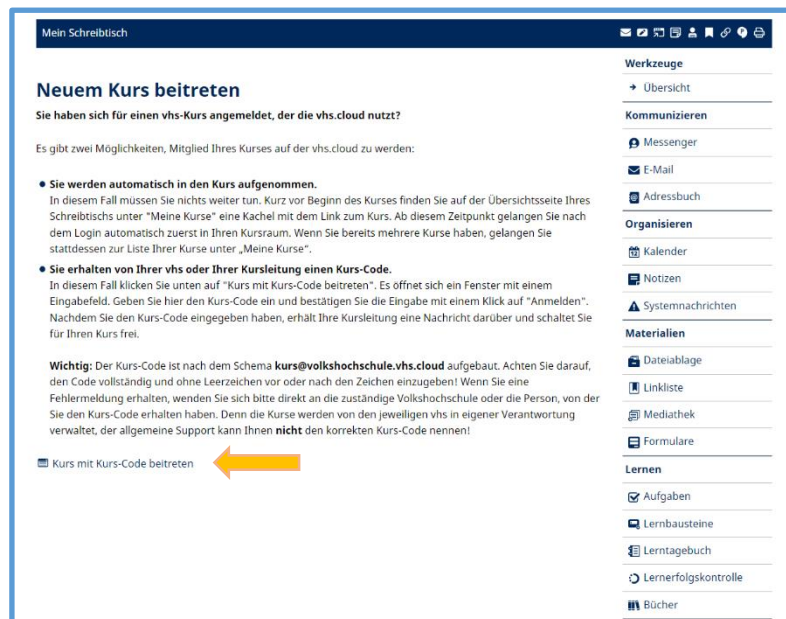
Mein Schreibtisch

Neuem Kurs beitreten

Sie haben sich für einen vhs-Kurs angemeldet, der die vhs.cloud nutzt?

Es gibt zwei Möglichkeiten, Mitglied Ihres Kurses auf der vhs.cloud zu werden:

- **Sie werden automatisch in den Kurs aufgenommen.**
In diesem Fall müssen Sie nichts weiter tun. Kurz vor Beginn des Kurses finden Sie auf der Übersichtsseite Ihres Schreibtischs unter "Meine Kurse" eine Kachel mit dem Link zum Kurs. Ab diesem Zeitpunkt gelangen Sie nach dem Login automatisch zuerst in Ihren Kursraum. Wenn Sie bereits mehrere Kurse haben, gelangen Sie stattdessen zur Liste Ihrer Kurse unter „Meine Kurse".
- **Sie erhalten von Ihrer vhs oder Ihrer Kursleitung einen Kurs-Code.**
In diesem Fall klicken Sie unten auf "Kurs mit Kurs-Code beitreten". Es öffnet sich ein Fenster mit einem Eingabefeld. Geben Sie hier den Kurs-Code ein und bestätigen Sie die Eingabe mit einem Klick auf "Anmelden". Nachdem Sie den Kurs-Code eingegeben haben, erhält Ihre Kursleitung eine Nachricht darüber und schaltet Sie für Ihren Kurs frei.

**Wichtig:** Der Kurs-Code ist nach dem Schema **kurs@volkshochschule.vhs.cloud** aufgebaut. Achten Sie darauf, den Code vollständig und ohne Leerzeichen vor oder nach den Zeichen einzugeben! Wenn Sie eine Fehlermeldung erhalten, wenden Sie sich bitte direkt an die zuständige Volkshochschule oder die Person, von der Sie den Kurs-Code erhalten haben. Denn die Kurse werden von den jeweiligen vhs in eigener Verantwortung verwaltet, der allgemeine Support kann Ihnen **nicht** den korrekten Kurs-Code nennen!

Kurs mit Kurs-Code beitreten

Werkzeuge
Übersicht
Kommunizieren
Messenger
E-Mail
Adressbuch
Organisieren
Kalender
Notizen
Systemnachrichten
Materialien
Dateiablage
Linkliste
Mediathek
Formulare
Lernen
Aufgaben
Lernbausteine
Lerntagebuch
Lernerfolgskontrolle
Bücher